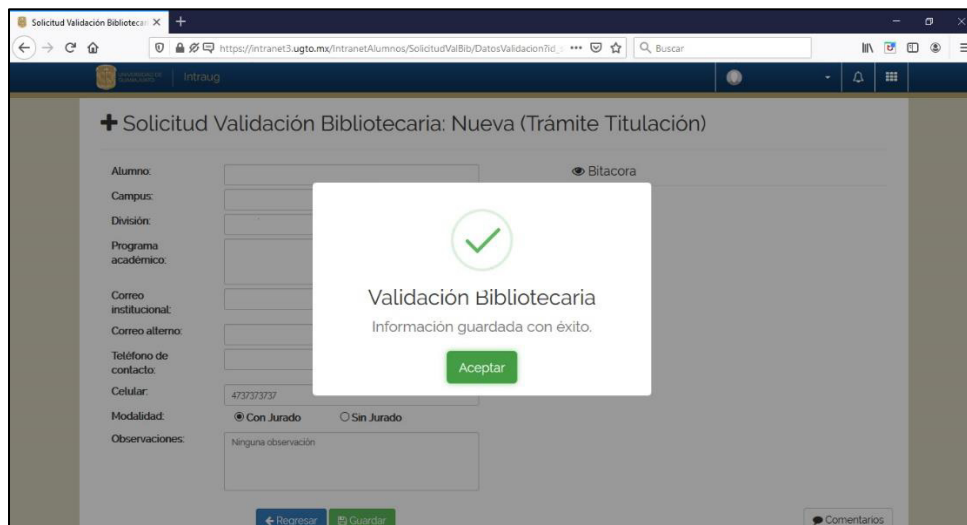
Solicitud Validación Bibliotecar ×
+
https://intranet3.ugto.mx/IntranetAlumnos/SolicitudValBib/DatosValidacionTid ••• Buscar
Intraug

+ Solicitud Validación Bibliotecaria: Nueva (Trámite Titulación)

Alumno:
Campus:
División:
Programa académico:
Correo institucional:
Correo alterno:
Teléfono de contacto:
Celular: 4737373737
Modalidad: Con Jurado Sin Jurado
Observaciones: Ninguna observación

Bitacora

Validación Bibliotecaria
Información guardada con éxito.
Aceptar

← Regresar Guardar
Comentarios